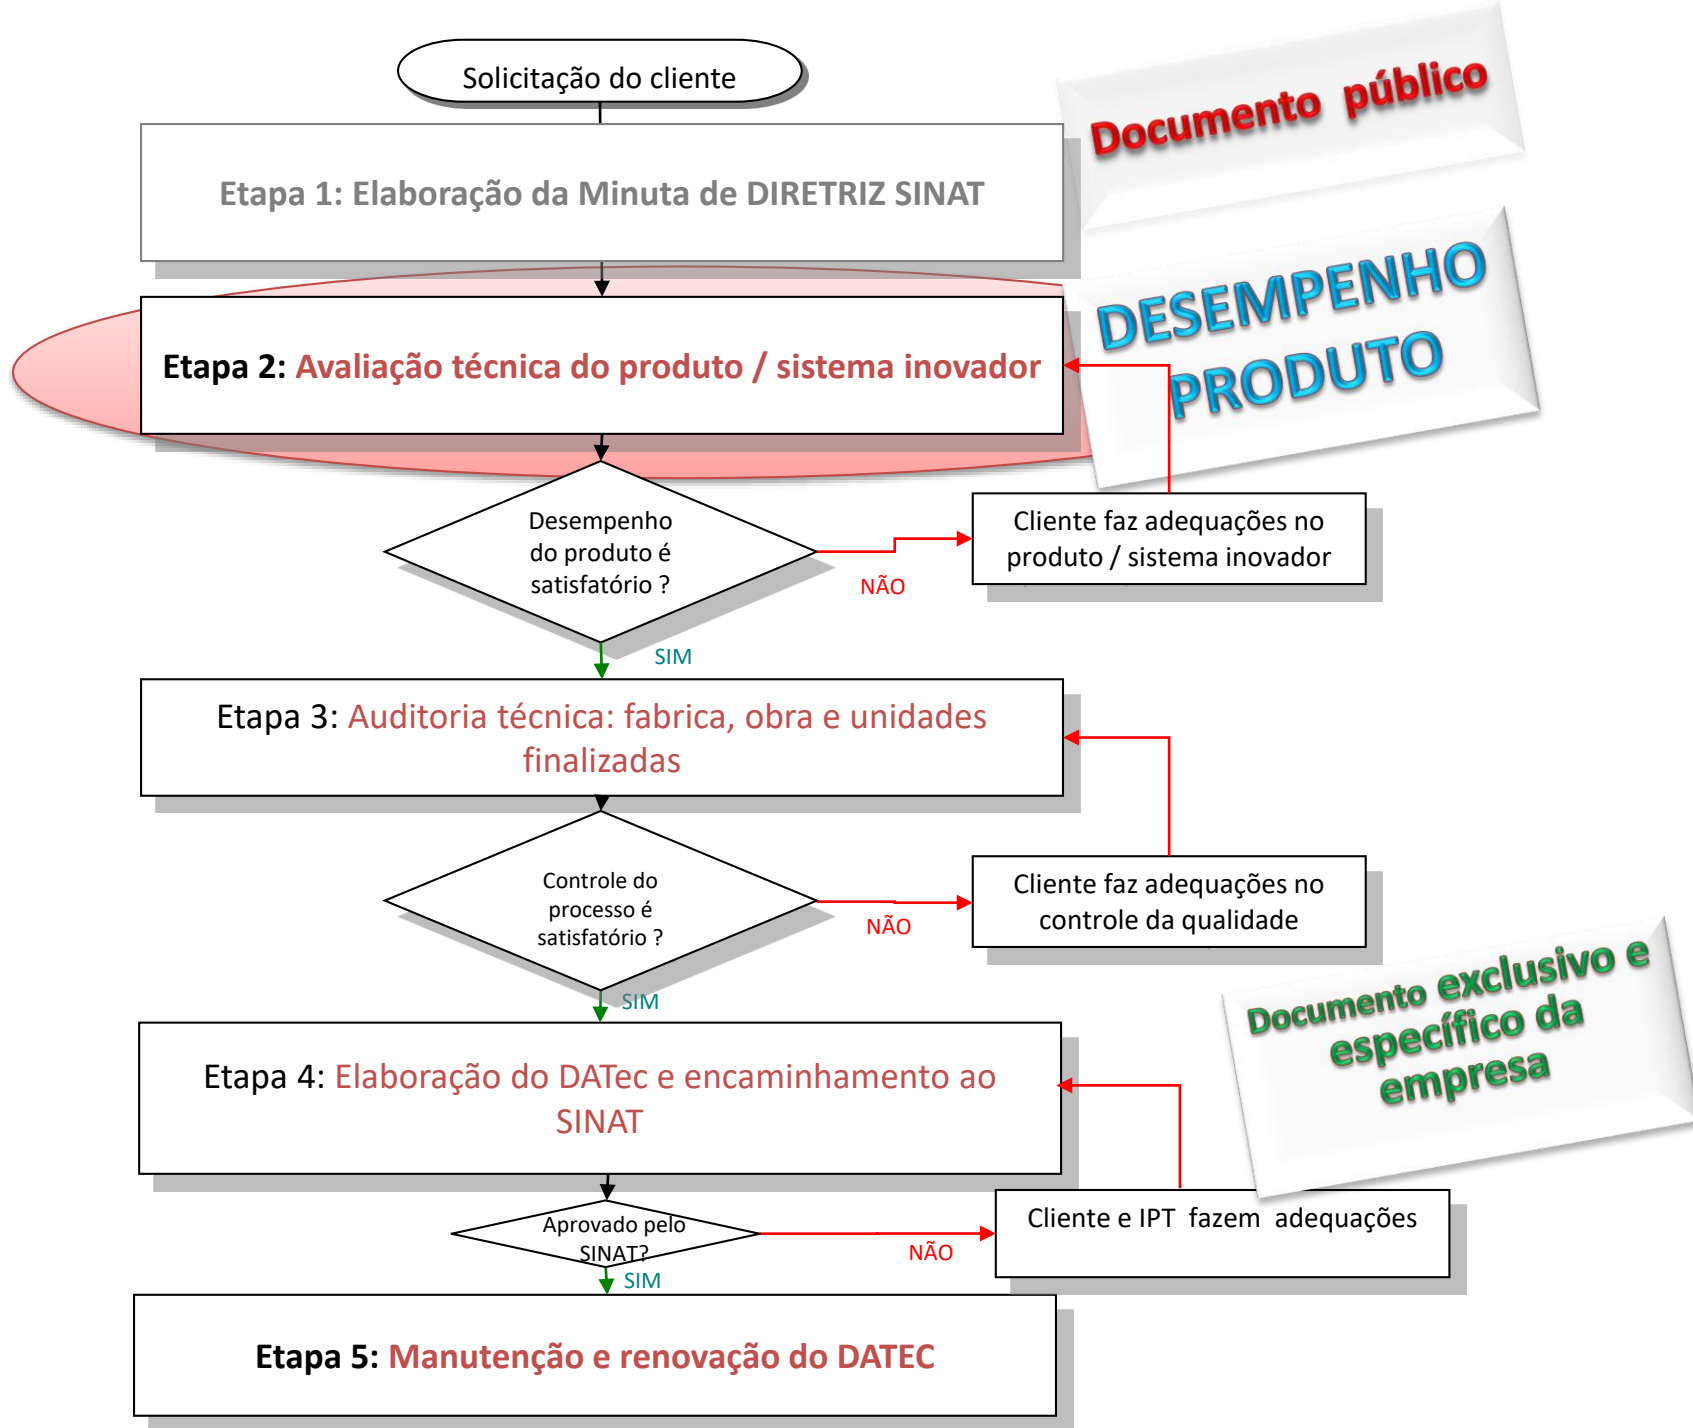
Solicitação do cliente

Documento público

Etapa 1: Elaboração da Minuta de DIRETRIZ SINAT

DESEMPENHO PRODUTO

Etapa 2: Avaliação técnica do produto / sistema inovador

Desempenho do produto é satisfatório ?

NÃO

Cliente faz adequações no produto / sistema inovador

SIM

Etapa 3: Auditoria técnica: fabrica, obra e unidades finalizadas

Controle do processo é satisfatório ?

NÃO

Cliente faz adequações no controle da qualidade

SIM

Documento exclusivo e específico da empresa

Etapa 4: Elaboração do DATec e encaminhamento ao SINAT

Aprovado pelo SINAT?

NÃO

Cliente e IPT fazem adequações

SIM

Etapa 5: Manutenção e renovação do DATEC